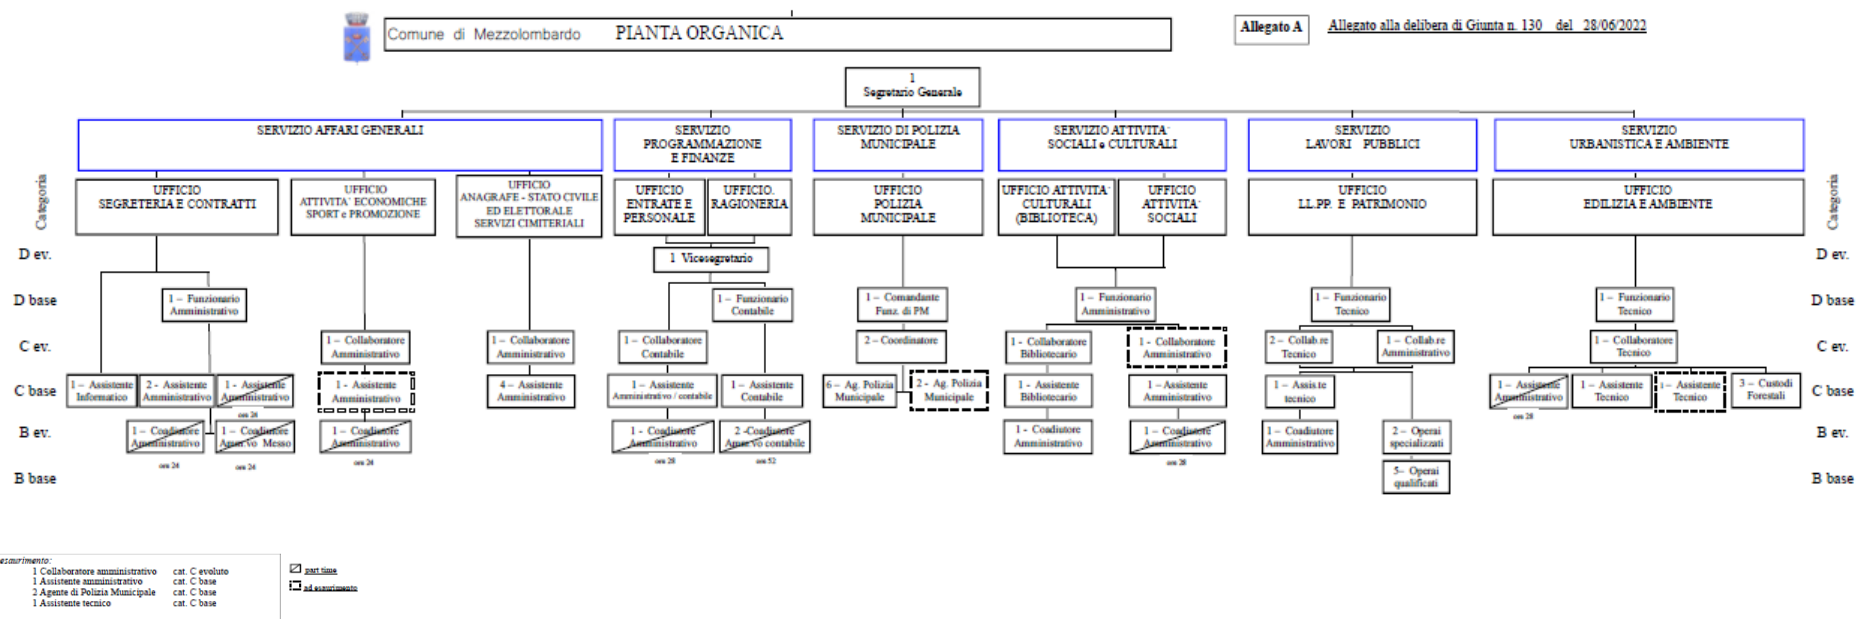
Comune di Mezzolombardo PIANTA ORGANICA

Allegato A

Allegato alla delibera di Giunta n. 130 del 28/06/2022

1 Segretario Generale

SERVIZIO AFFARI GENERALI

SERVIZIO PROGRAMMAZIONE E FINANZE

SERVIZIO DI POLIZIA MUNICIPALE

SERVIZIO ATTIVITA' SOCIALI e CULTURALI

SERVIZIO LAVORI PUBBLICI

SERVIZIO URBANISTICA E AMBIENTE

Categoria

UFFICIO SEGRETERIA E CONTRATTI

UFFICIO ATTIVITA' ECONOMICHE SPORT e PROMOZIONE

UFFICIO ANAGRAFE - STATO CIVILE ED ELETTORALE SERVIZI CIMITERIALI

UFFICIO ENTRATE E PERSONALE

UFFICIO. RAGIONERIA

UFFICIO POLIZIA MUNICIPALE

UFFICIO ATTIVITA' CULTURALI (BIBLIOTECA)

UFFICIO ATTIVITA' SOCIALI

UFFICIO LL.PP. E PATRIMONIO

UFFICIO EDILIZIA E AMBIENTE

Categoria

D ev.

D base

C ev.

C base

B ev.

B base

1 Vicesegretario

1 – Funzionario Amministrativo

1 – Funzionario Contabile

1 – Comandante Funz. di PM

1 – Funzionario Amministrativo

1 – Funzionario Tecnico

1 – Funzionario Tecnico

1 – Collaboratore Amministrativo

1 – Collaboratore Amministrativo

1 – Collaboratore Contabile

2 – Coordinatore

1 – Collaboratore Bibliotecario

1 – Collaboratore Amministrativo

2 – Collab.re Tecnico

1 – Collab.re Amministrativo

1 – Collaboratore Tecnico

1 – Assistente Informatico

2 - Assistente Amministrativo

1 – Assistente Amministrativo

ore 26

1 - Assistente Amministrativo

4 – Assistente Amministrativo

1 – Assistente Amministrativo / contabile

1 – Assistente Contabile

6 – Ag. Polizia Municipale

2 - Ag. Polizia Municipale

1 – Assistente Bibliotecario

1 – Assistente Amministrativo

1 – Assis.te tecnico

1 – Assistente Amministrativo

ore 28

1 – Assistente Tecnico

1 – Assistente Tecnico

3 – Custodi Forestali

1 – Coadiutore Amministrativo

ore 24

1 – Coadiutore Amm.vo Messo

ore 24

1 – Coadiutore Amministrativo

ore 24

1 - Coadiutore Amministrativo

ore 28

2 -Coadiutore Amm.vo contabile

ore 52

1 - Coadiutore Amministrativo

1 – Coadiutore Amministrativo

ore 28

1 – Coadiutore Amministrativo

2 – Operai specializzati

5– Operai qualificati

esaurimento:
1 Collaboratore amministrativo cat. C evoluto
1 Assistente amministrativo cat. C base
2 Agente di Polizia Municipale cat. C base
1 Assistente tecnico cat. C base

part time

ad esaurimento